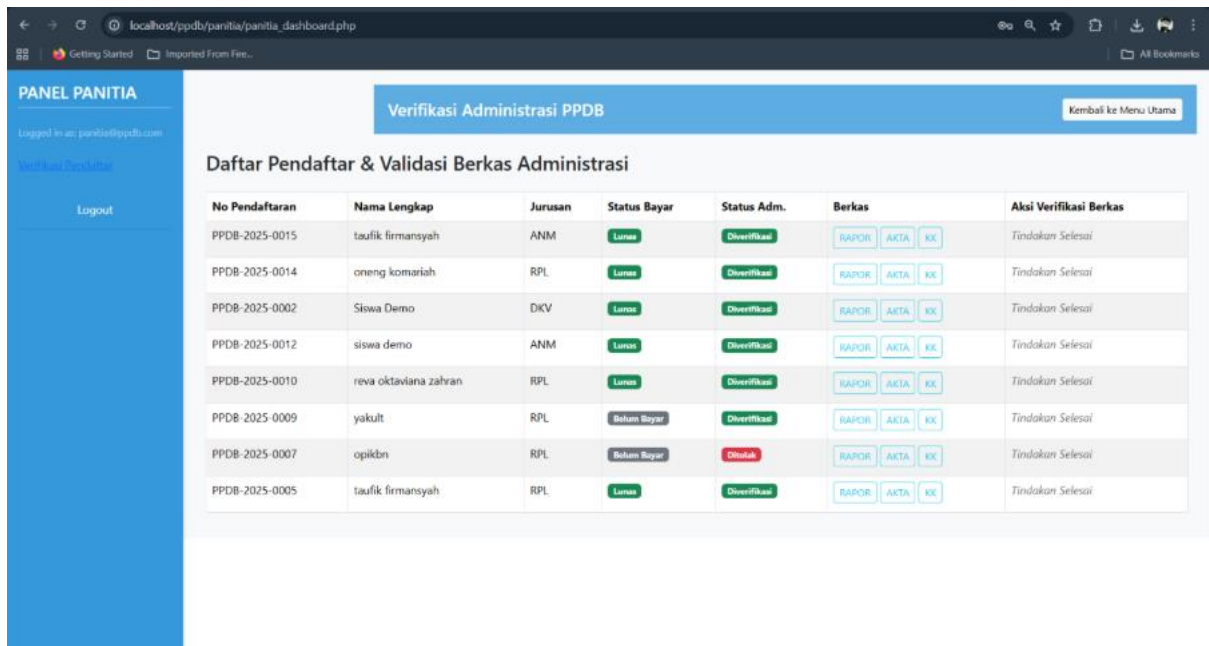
localhost/ppdb/panitia/panitia_dashboard.php

Getting Started Imported From Fire... All Bookmarks

PANEL PANITIA

Logged in as: panitia@ppdb.com

Verifikasi Pendaftar

Logout

Verifikasi Administrasi PPDB

Kembali ke Menu Utama

Daftar Pendaftar & Validasi Berkas Administrasi

| No Pendaftaran | Nama Lengkap | Jurusan | Status Bayar | Status Adm. | Berkas | Aksi Verifikasi Berkas |
|---|---|---|---|---|---|---|
| PPDB-2025-0015 | taufik firmansyah | ANM | Lunas | Diverifikasi | RAPOR AKTA KK | Tindakan Selesai |
| PPDB-2025-0014 | oneng komariah | RPL | Lunas | Diverifikasi | RAPOR AKTA KK | Tindakan Selesai |
| PPDB-2025-0002 | Siswa Demo | DKV | Lunas | Diverifikasi | RAPOR AKTA KK | Tindakan Selesai |
| PPDB-2025-0012 | siswa demo | ANM | Lunas | Diverifikasi | RAPOR AKTA KK | Tindakan Selesai |
| PPDB-2025-0010 | reva oktaviana zahran | RPL | Lunas | Diverifikasi | RAPOR AKTA KK | Tindakan Selesai |
| PPDB-2025-0009 | yakult | RPL | Belum Bayar | Diverifikasi | RAPOR AKTA KK | Tindakan Selesai |
| PPDB-2025-0007 | opikbn | RPL | Belum Bayar | Ditolak | RAPOR AKTA KK | Tindakan Selesai |
| PPDB-2025-0005 | taufik firmansyah | RPL | Lunas | Diverifikasi | RAPOR AKTA KK | Tindakan Selesai |